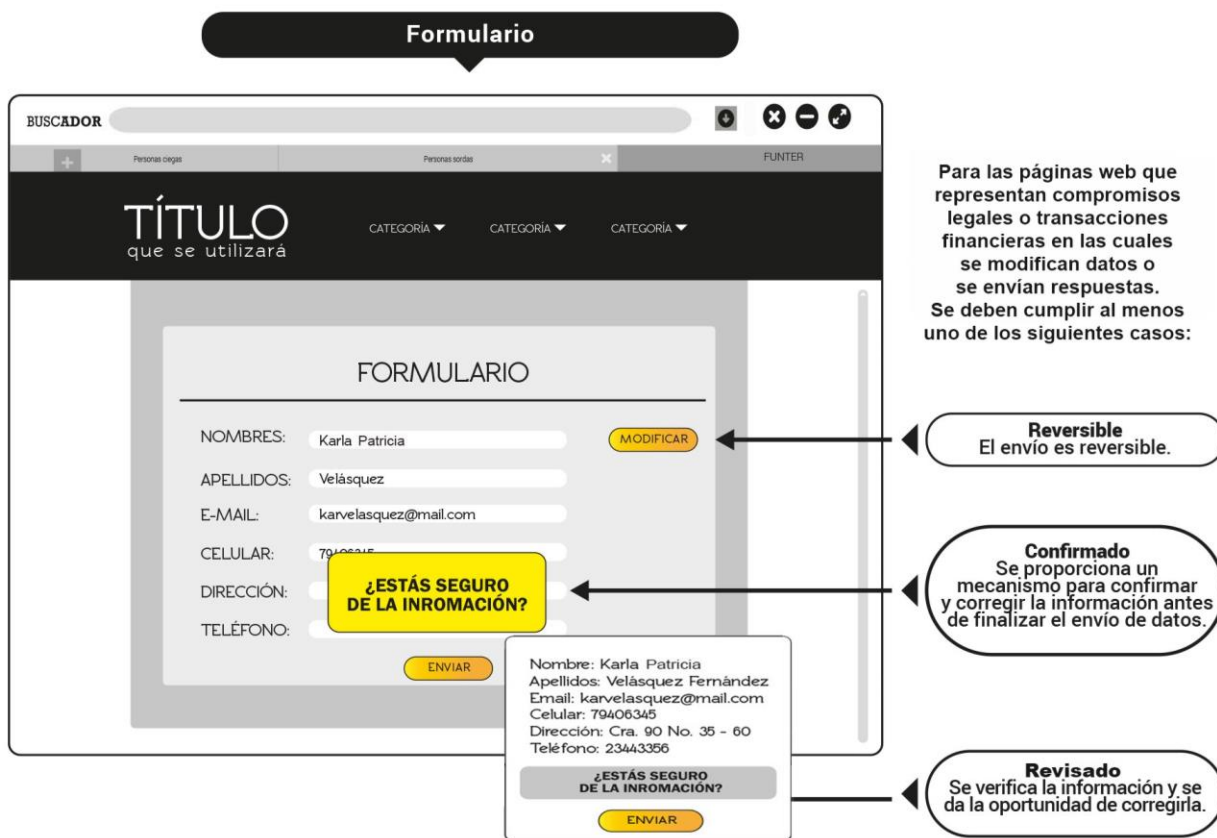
Formulario

BUSCADOR

Personas ciegas

Personas sordas

FUNTER

TÍTULO
que se utilizará

CATEGORÍA ▼ CATEGORÍA ▼ CATEGORÍA ▼

FORMULARIO

NOMBRES: Karla Patricia MODIFICAR

APELLIDOS: Velásquez

E-MAIL: karvelasquez@mail.com

CELULAR: 79406345

DIRECCIÓN:

TELÉFONO:

¿ESTÁS SEGURO DE LA INROMACIÓN?

ENVIAR

Nombre: Karla Patricia
Apellidos: Velásquez Fernández
Email: karvelasquez@mail.com
Celular: 79406345
Dirección: Cra. 90 No. 35 - 60
Teléfono: 23443356

¿ESTÁS SEGURO DE LA INROMACIÓN?

ENVIAR

Para las páginas web que representan compromisos legales o transacciones financieras en las cuales se modifican datos o se envían respuestas. Se deben cumplir al menos uno de los siguientes casos:

Reversible
El envío es reversible.

Confirmado
Se proporciona un mecanismo para confirmar y corregir la información antes de finalizar el envío de datos.

Revisado
Se verifica la información y se da la oportunidad de corregirla.